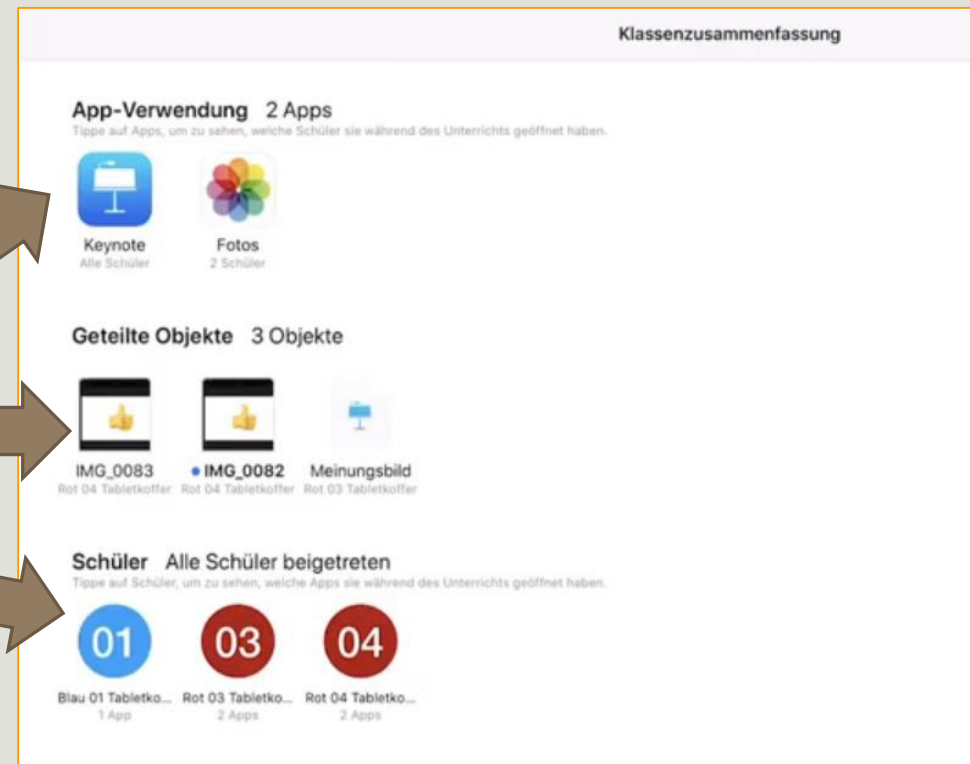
Klassenzusammenfassung

App-Verwendung 2 Apps
Tippe auf Apps, um zu sehen, welche Schüler sie während des Unterrichts geöffnet haben.

Keynote
Alle Schüler

Fotos
2 Schüler

Geteilte Objekte 3 Objekte

IMG_0083
Rot 04 Tabletkoffer

• IMG_0082
Rot 04 Tabletkoffer

Meinungsbild
Rot 03 Tabletkoffer

Schüler Alle Schüler beigetreten
Tippe auf Schüler, um zu sehen, welche Apps sie während des Unterrichts geöffnet haben.

01
Blau 01 Tabletko...
1 App

03
Rot 03 Tabletko...
2 Apps

04
Rot 04 Tabletko...
2 Apps